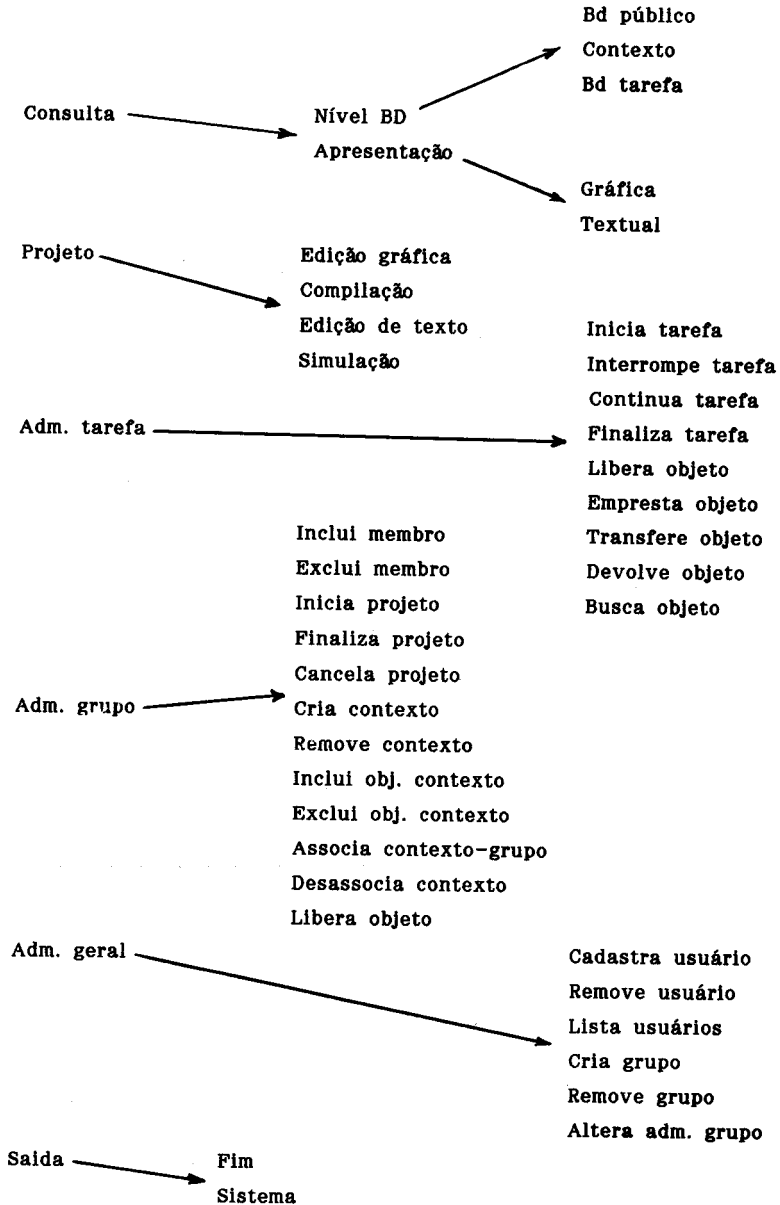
Bd público
Contexto
Bd tarefa

Consulta

Nível BD
Apresentação

Gráfica
Textual

Projeto

Edição gráfica
Compilação
Edição de texto
Simulação

Inicia tarefa
Interrompe tarefa
Continua tarefa
Finaliza tarefa
Libera objeto
Empresta objeto
Transfere objeto
Devolve objeto
Busca objeto

Adm. tarefa

Inclui membro
Exclui membro
Inicia projeto
Finaliza projeto
Cancela projeto
Cria contexto
Remove contexto
Inclui obj. contexto
Exclui obj. contexto
Associa contexto-grupo
Desassocia contexto
Libera objeto

Adm. grupo

Adm. geral

Cadastra usuário
Remove usuário
Lista usuários
Cria grupo
Remove grupo
Altera adm. grupo

Saida

Fim
Sistema